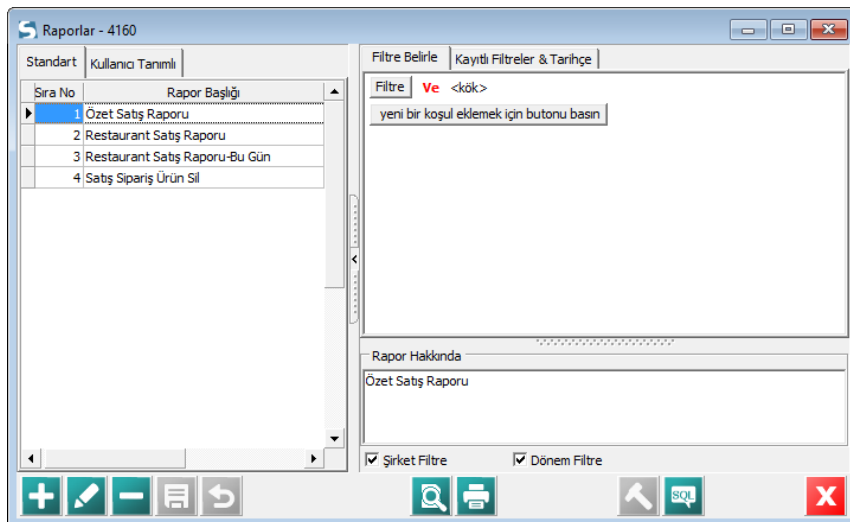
Raporlar - 4160

Standart | Kullanıcı Tanımlı

| Sıra No | Rapor Başlığı |
|---|---|
| 1 | Özet Satış Raporu |
| 2 | Restaurant Satış Raporu |
| 3 | Restaurant Satış Raporu-Bu Gün |
| 4 | Satış Sipariş Ürün Sil |

Filtre Belirle | Kayıtlı Filtreler & Tarihçe

Filtre Ve <kök>

yeni bir koşul eklemek için butonu basın

Rapor Hakkında

Özet Satış Raporu

Şirket Filtre

Dönem Filtre

SQL